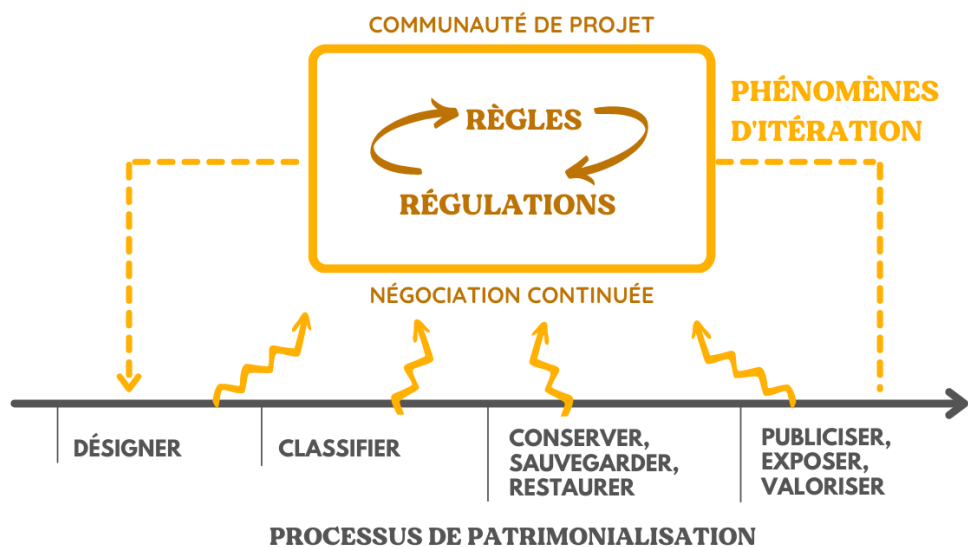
COMMUNAUTÉ DE PROJET

RÈGLES

RÉGULATIONS

PHÉNOMÈNES D'ITÉRATION

NÉGOCIATION CONTINUÉE

DÉSIGNER

CLASSIFIER

CONSERVER, SAUVEGARDER, RESTAURER

PUBLICISER, EXPOSER, VALORISER

PROCESSUS DE PATRIMONIALISATION